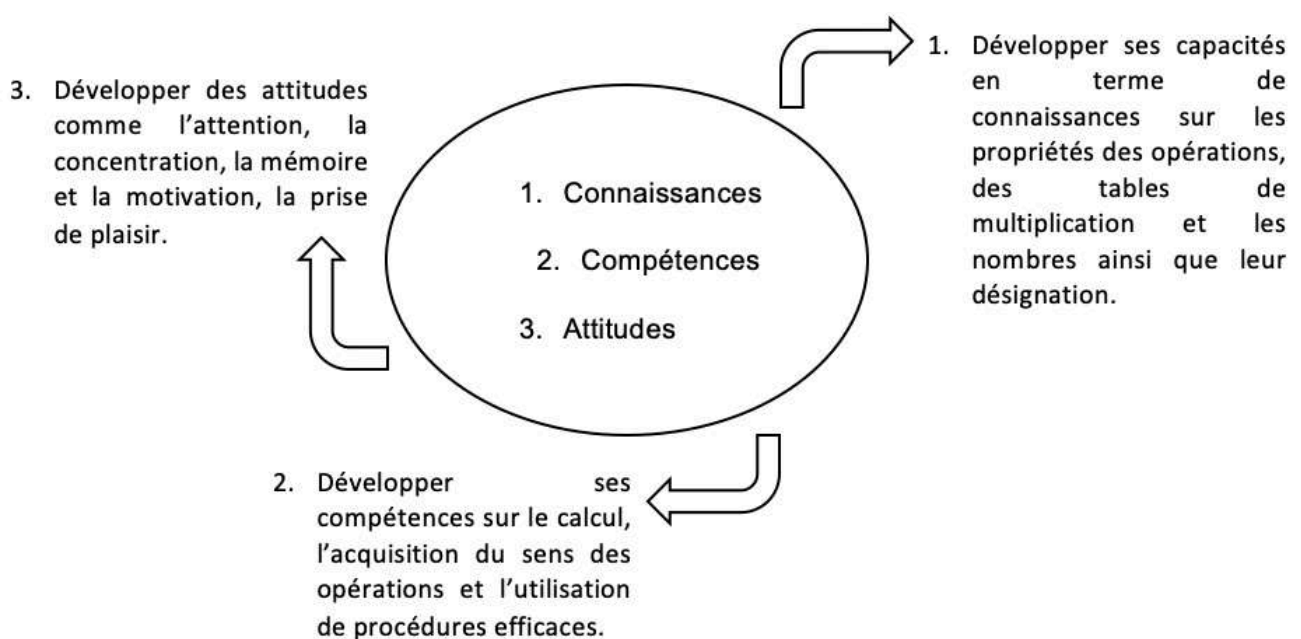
3. Développer des attitudes comme l'attention, la concentration, la mémoire et la motivation, la prise de plaisir.

1. Connaissances

2. Compétences

3. Attitudes

1. Développer ses capacités en terme de connaissances sur les propriétés des opérations, des tables de multiplication et les nombres ainsi que leur désignation.

2. Développer ses compétences sur le calcul, l'acquisition du sens des opérations et l'utilisation de procédures efficaces.